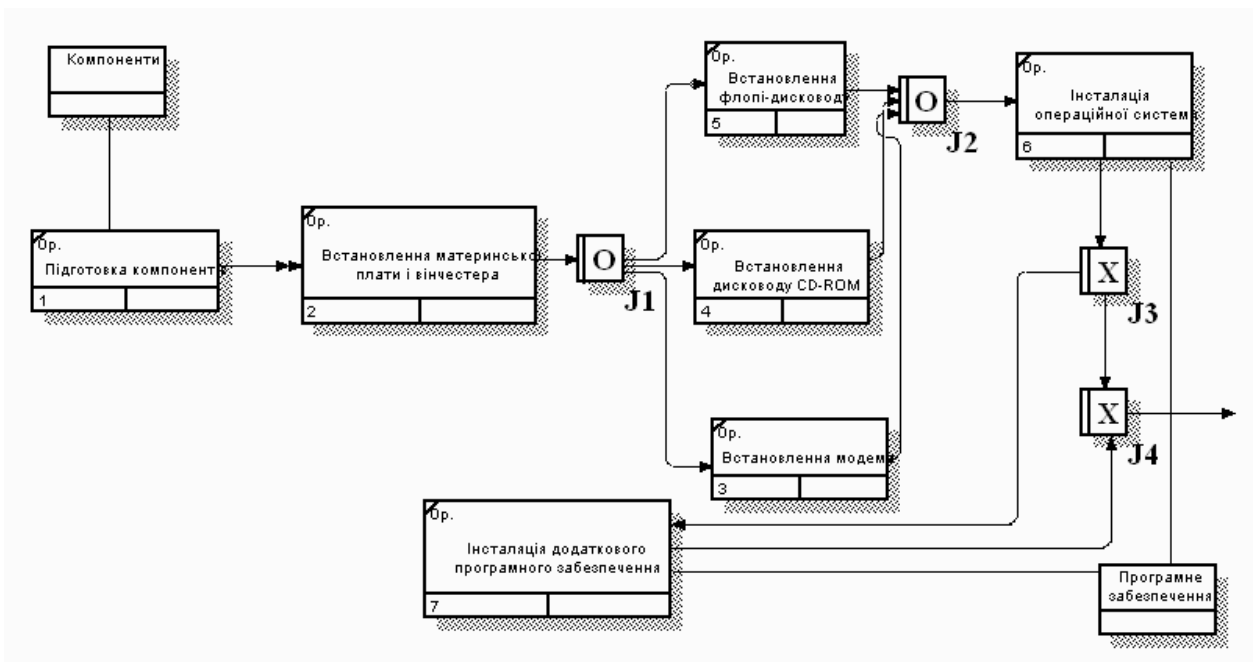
Компоненти

0р.
Підготовка компонент
1

0р.
Встановлення материнсько плати і вінчестера
2

O
J1

0р.
Встановлення флопі-дисковод
5

0р.
Встановлення дисководу CD-ROM
4

0р.
Встановлення модем
3

O
J2

0р.
Інсталяція операційної систем
6

X
J3

X
J4

0р.
Інсталяція додаткового програмного забезпечення
7

Програмне забезпечення